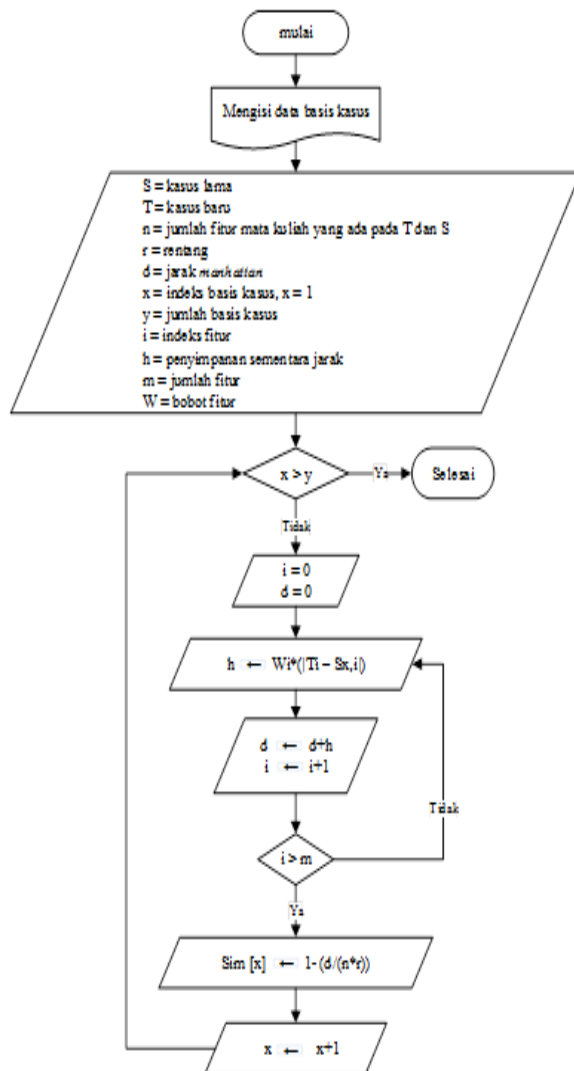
mulai

Mengisi data basis kasus

S = kasus lama
T = kasus baru
n = jumlah fitur mata kuliah yang ada pada T dan S
r = rentang
d = jarak *manhattan*
x = indeks basis kasus, x = 1
y = jumlah basis kasus
i = indeks fitur
h = penyimpanan sementara jarak
m = jumlah fitur
W = bobot fitur

x > y

Ya

Selesai

Tidak

i = 0
d = 0

h ← Wi*(|Ti – Sx,i|)

d ← d+h
i ← i+1

Tidak

i > m

Ya

Sim [x] ← 1- (d/(n*r))

x ← x+1